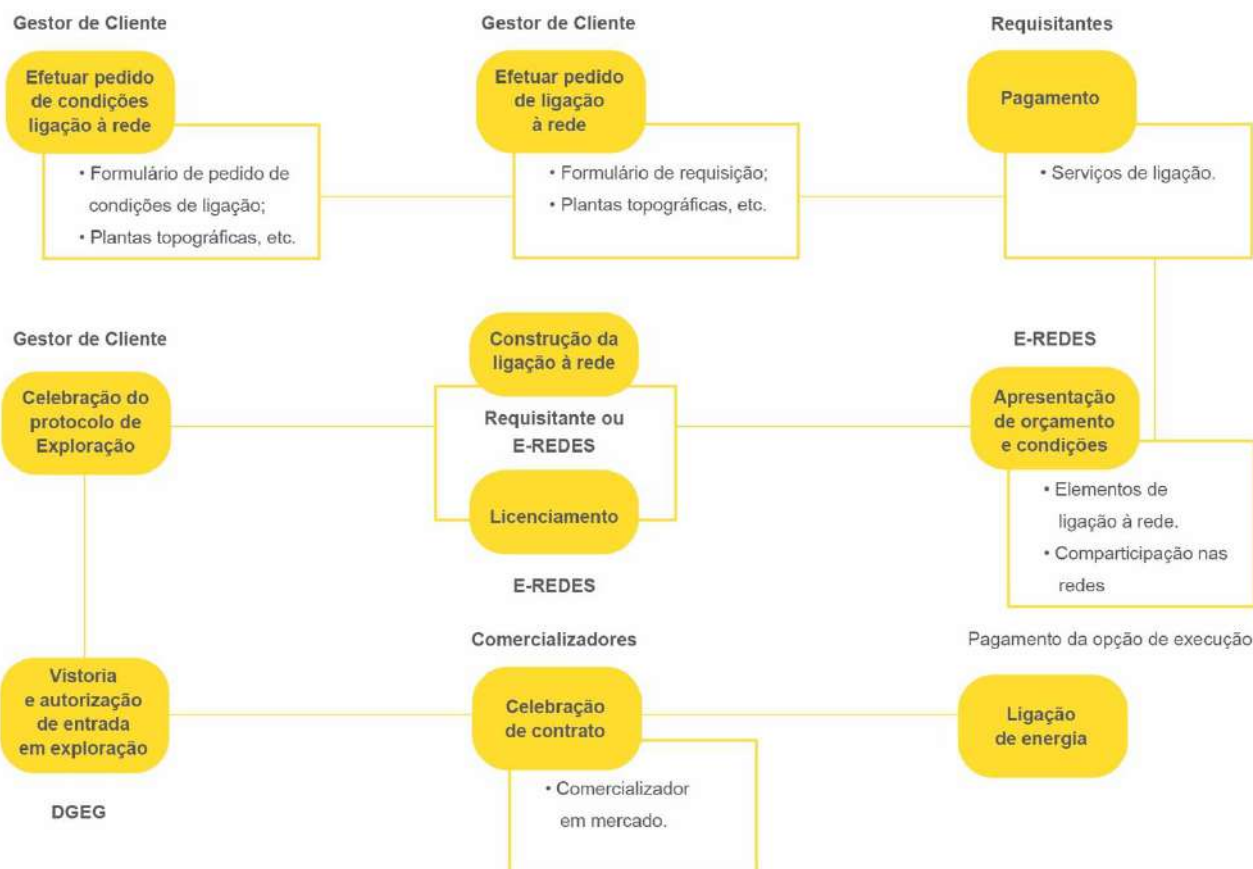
Gestor de Cliente

Efetuar pedido de condições ligação à rede

• Formulário de pedido de condições de ligação;
• Plantas topográficas, etc.

Gestor de Cliente

Efetuar pedido de ligação à rede

• Formulário de requisição;
• Plantas topográficas, etc.

Requisitantes

Pagamento

• Serviços de ligação.

Gestor de Cliente

Celebração do protocolo de Exploração

Construção da ligação à rede

Requisitante ou E-REDES

Licenciamento

E-REDES

E-REDES

Apresentação de orçamento e condições

• Elementos de ligação à rede.
• Comparticipação nas redes

Pagamento da opção de execução

Comercializadores

Vistoria e autorização de entrada em exploração

DGEG

Celebração de contrato

• Comercializador em mercado.

Ligação de energia